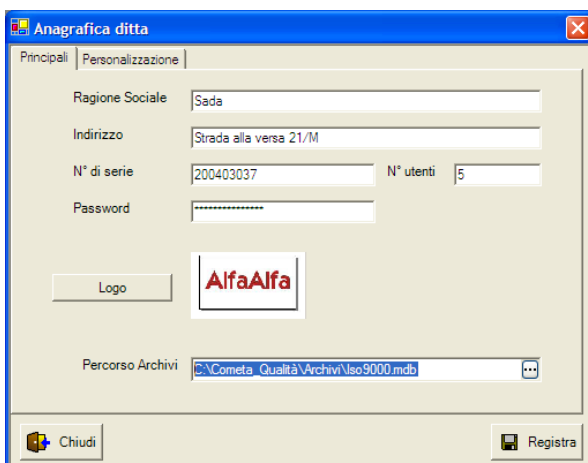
Anagrafica ditta

Principali | Personalizzazione

Ragione Sociale Sada

Indirizzo Strada alla versa 21/M

N° di serie 200403037

N° utenti 5

Password ****************

Logo

AlfaAlfa

Percorso Archivi C:\Cometa_Qualità\Archivi\Iso9000.mdb

Chiudi

Registra